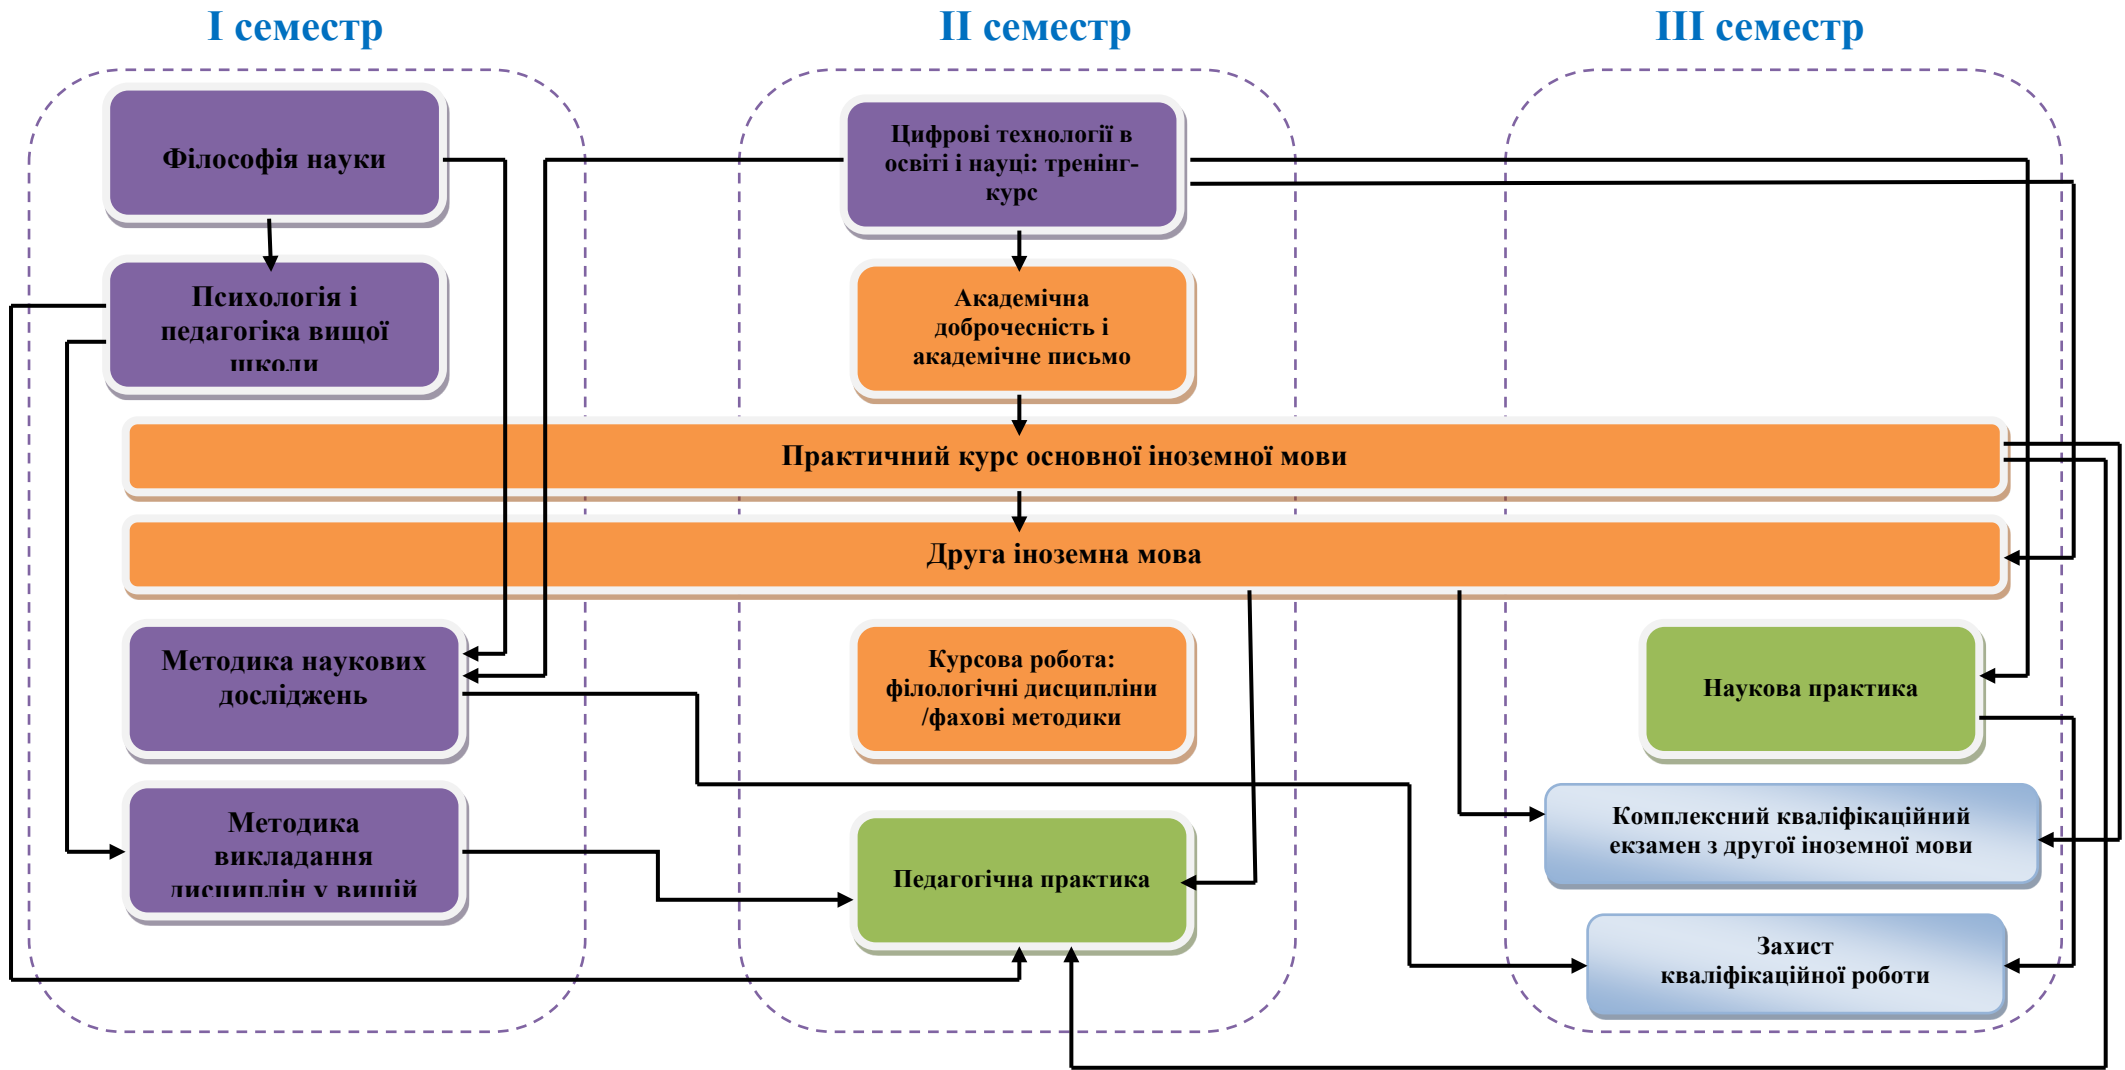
I семестр

II семестр

III семестр

Філософія науки

Психологія і педагогіка вищої школи

Цифрові технології в освіті і науці: тренінг-курс

Академічна доброчесність і академічне письмо

Практичний курс основної іноземної мови

Друга іноземна мова

Методика наукових досліджень

Методика викладання дисциплін у вищій

Курсова робота: філологічні дисципліни /фахові методики

Педагогічна практика

Наукова практика

Комплексний кваліфікаційний екзамен з другої іноземної мови

Захист кваліфікаційної роботи